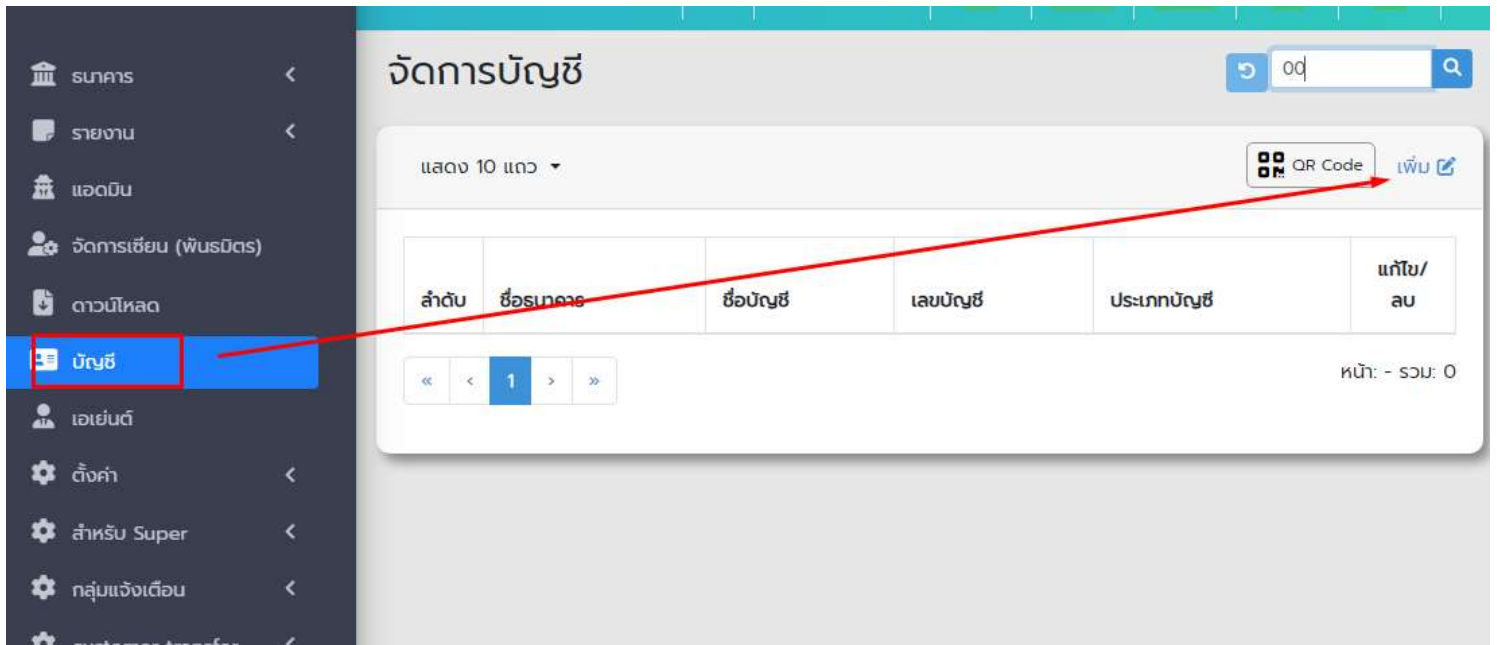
ธนาคาร
รายงาน
แอดมิน
จัดการเซียน (พันธมิตร)
ดาวน์โหลด
บัญชี
เอเย่นต์
ตั้งค่า
สำหรับ Super
กลุ่มแจ้งเตือน
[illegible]

จัดการบัญชี

00

แสดง 10 แถว

QR Code
เพิ่ม

| ลำดับ | ชื่อธนาคาร | ชื่อบัญชี | เลขบัญชี | ประเภทบัญชี | แก้ไข/ลบ |
|---|---|---|---|---|---|

« ‹ 1 › »

หน้า: - รวม: 0